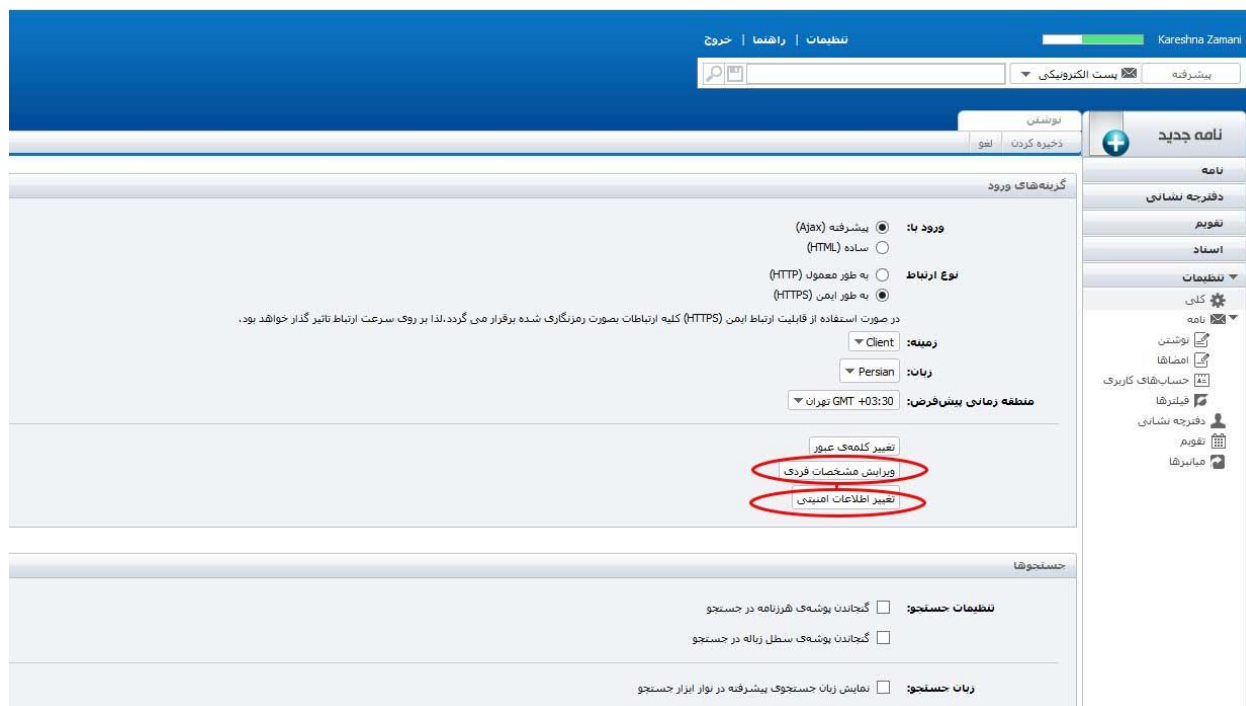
Kareshna Zamani

تنظیمات | راهنما | خروج

پیشرفته
پست الکترونیکی

نامه جدید

نوشتن
ذخیره کردن لغو

نامه
دفترچه نشانی
تقویم
اسناد
تنظیمات
کلی
نامه
نوشتن
امضاها
حساب‌های کاربری
فیلترها
دفترچه نشانی
تقویم
میانبرها

گزینه‌های ورود

ورود با: پیشرفته (Ajax)
ساده (HTML)

نوع ارتباط به طور معمول (HTTP)
به طور ایمن (HTTPS)

در صورت استفاده از قابلیت ارتباط ایمن (HTTPS) کلیه ارتباطات بصورت رمزنگاری شده برقرار می گردد.لذا بر روی سرعت ارتباط تاثیر گذار خواهد بود.

زمینه: Client
زبان: Persian
منطقه زمانی پیش‌فرض: GMT +03:30 تهران

تغییر کلمه‌ی عبور
ویرایش مشخصات فردی
تغییر اطلاعات امنیتی

جستجوها

تنظیمات جستجو: گنجاندن پوشه‌ی هرزنامه در جستجو
گنجاندن پوشه‌ی سطل زباله در جستجو

زبان جستجو: نمایش زبان جستجوی پیشرفته در نوار ابزار جستجو